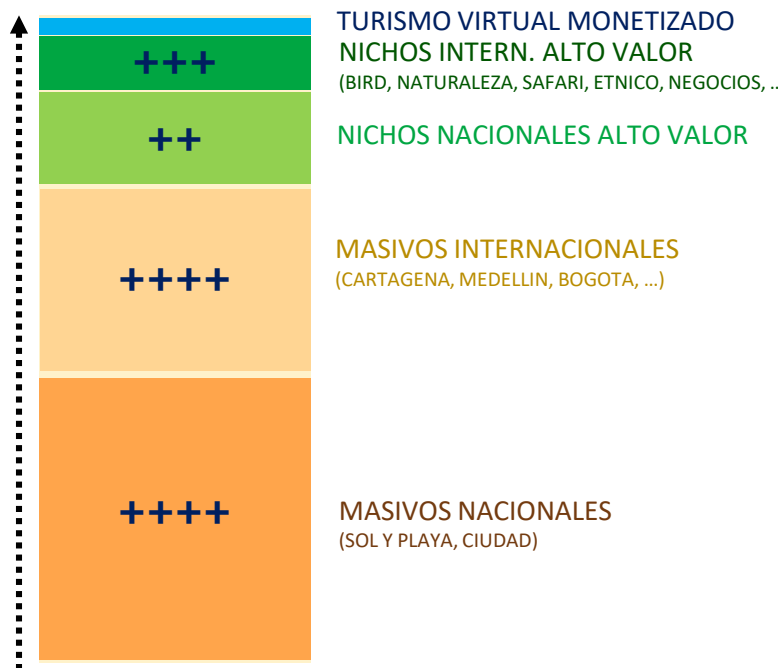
TURISMO VIRTUAL MONETIZADO

+++

NICHOS INTERN. ALTO VALOR

(BIRD, NATURALEZA, SAFARI, ETNICO, NEGOCIOS, ...

++

NICHOS NACIONALES ALTO VALOR

++++

MASIVOS INTERNACIONALES

(CARTAGENA, MEDELLIN, BOGOTA, ...)

++++

MASIVOS NACIONALES

(SOL Y PLAYA, CIUDAD)